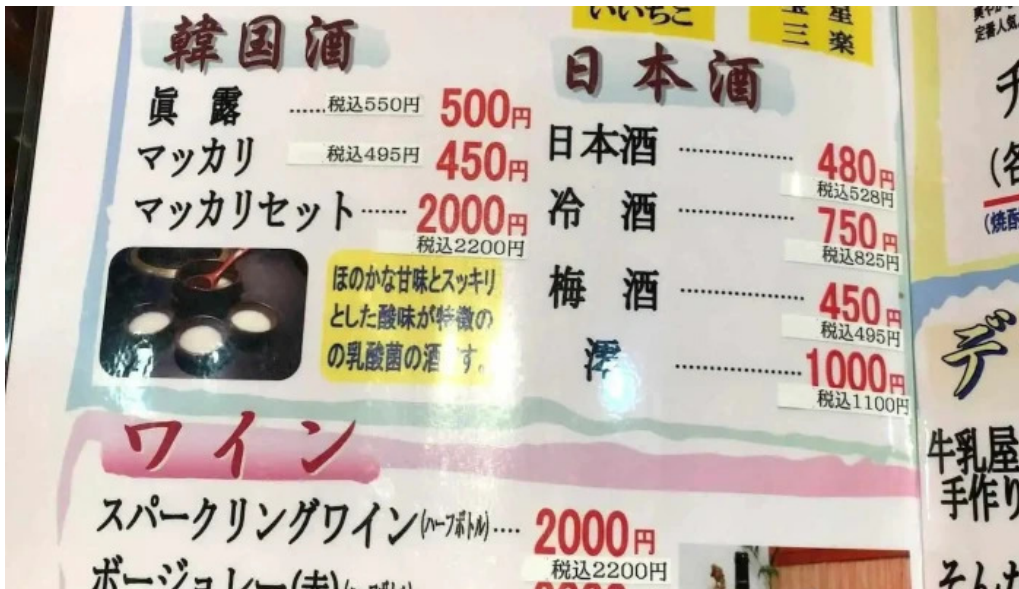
いいちこ
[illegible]星
三楽

韓国酒
眞露 ......税込550円 500円
マッカリ 税込495円 450円
マッカリセット...... 2000円
税込2200円
ほのかな甘味とスッキリとした酸味が特徴の の乳酸菌の酒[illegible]す。

日本酒
日本酒 ............ 480円
税込528円
冷 酒 ............ 750円
税込825円
梅 酒 ............ 450円
税込495円
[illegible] ............ 1000円
税込1100円

ワイン
スパークリングワイン(ハーフボトル).... 2000円
税込2200円
ボージョレー(赤)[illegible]

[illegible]
定番人気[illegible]
チ
(名
(焼酎
デ
牛乳屋
手作り
そん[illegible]